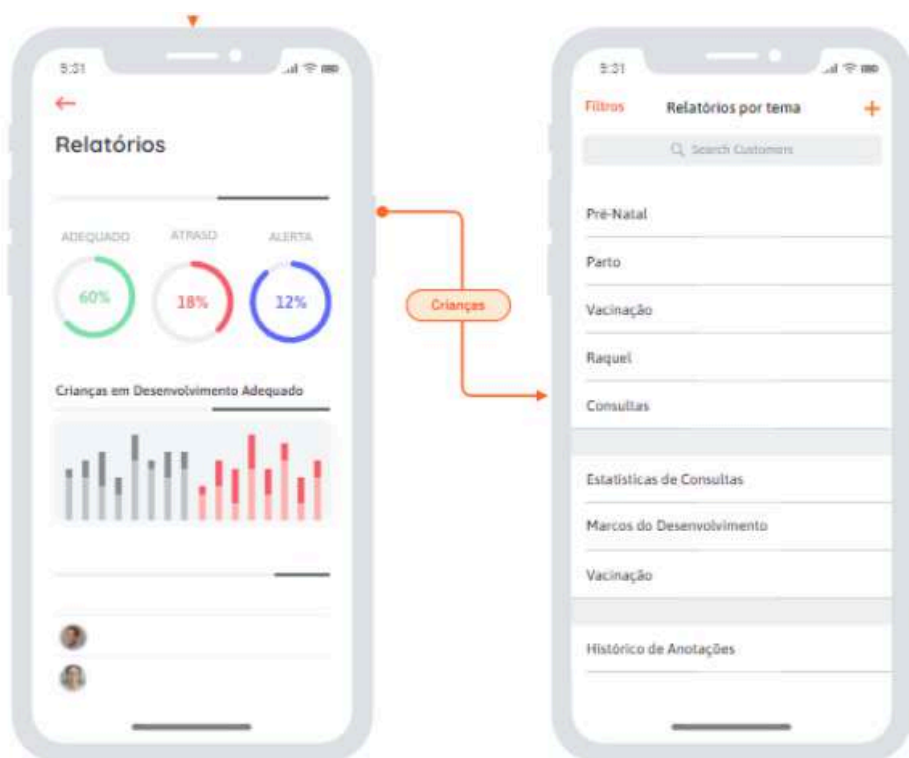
5:31

←

Relatórios

ADEQUADO
ATRASO
ALERTA

60%
18%
12%

Crianças em Desenvolvimento Adequado

Crianças

5:31

Filtros
Relatórios por tema
+

Search Customers

Pré-Natal

Parto

Vacinação

Raquel

Consultas

Estatísticas de Consultas

Marcos do Desenvolvimento

Vacinação

Histórico de Anotações